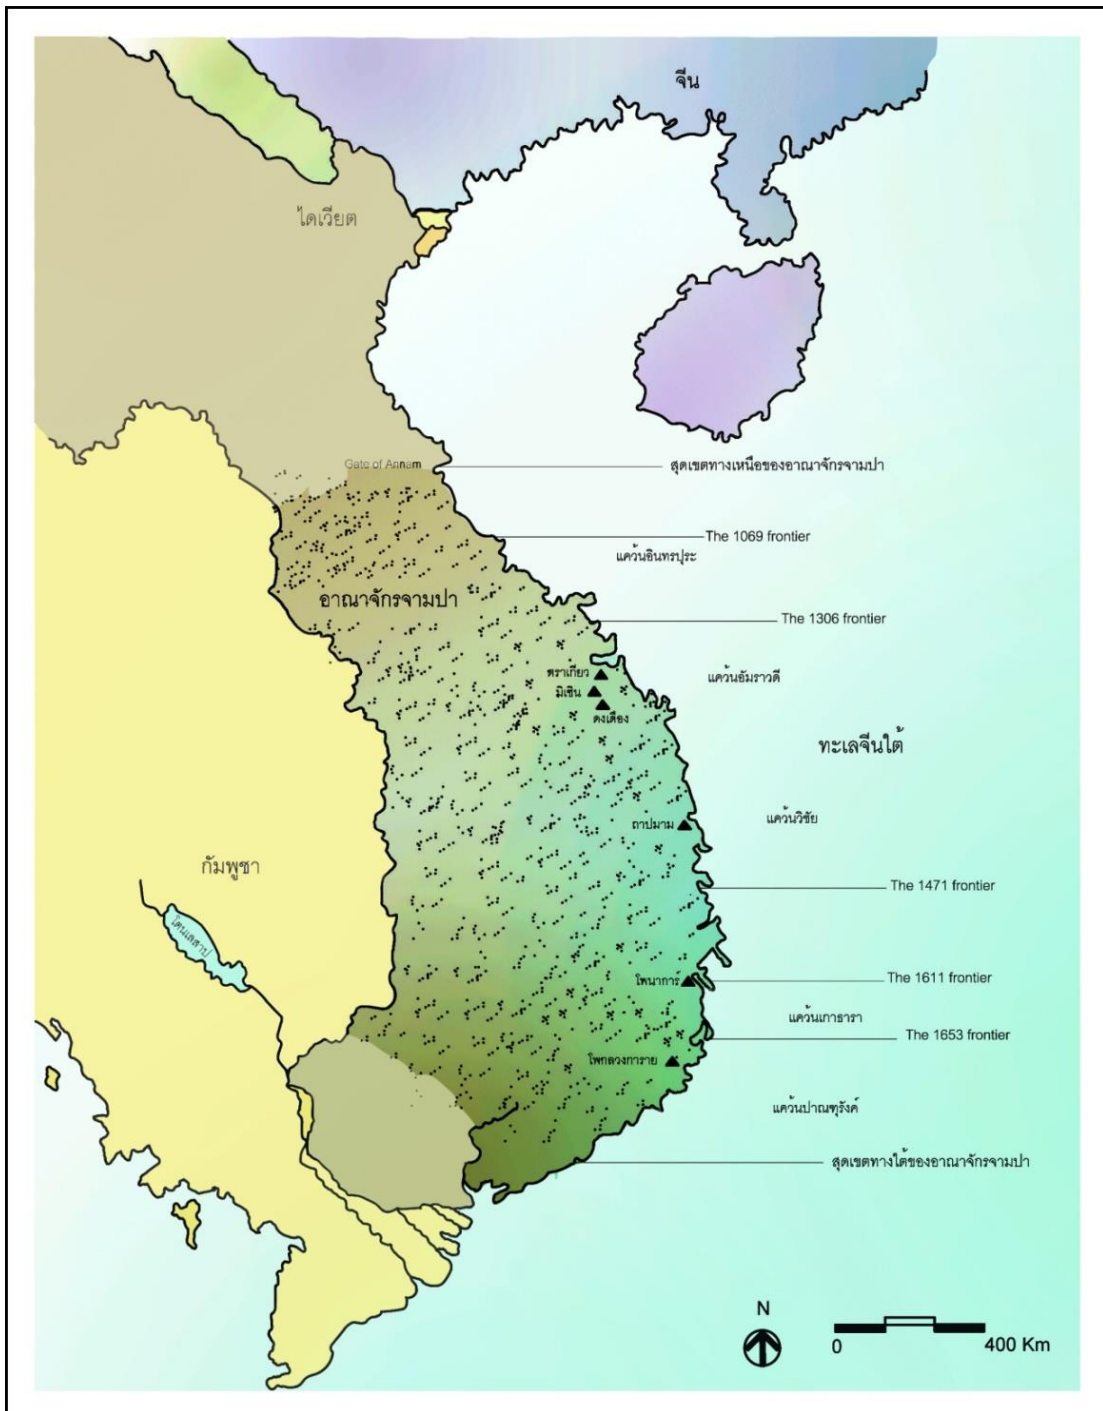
จีน

ไดเวียต

Gate of Annam

สุดเขตทางเหนือของอาณาจักรจามปา

The 1069 frontier

แคว้นอินทรปุระ

อาณาจักรจามปา

The 1306 frontier

ตราเกียว

มิเซิน

ดงเดือง

แคว้นอัมราวดี

ทะเลจีนใต้

ถาปมาม

แคว้นวิชัย

กัมพูชา

โตนเลสาบ

The 1471 frontier

โพนาการ์

The 1611 frontier

แคว้นเการารา

The 1653 frontier

โพกลวงการาย

แคว้นปาณฑุรังค์

สุดเขตทางใต้ของอาณาจักรจามปา

N

0

400 Km